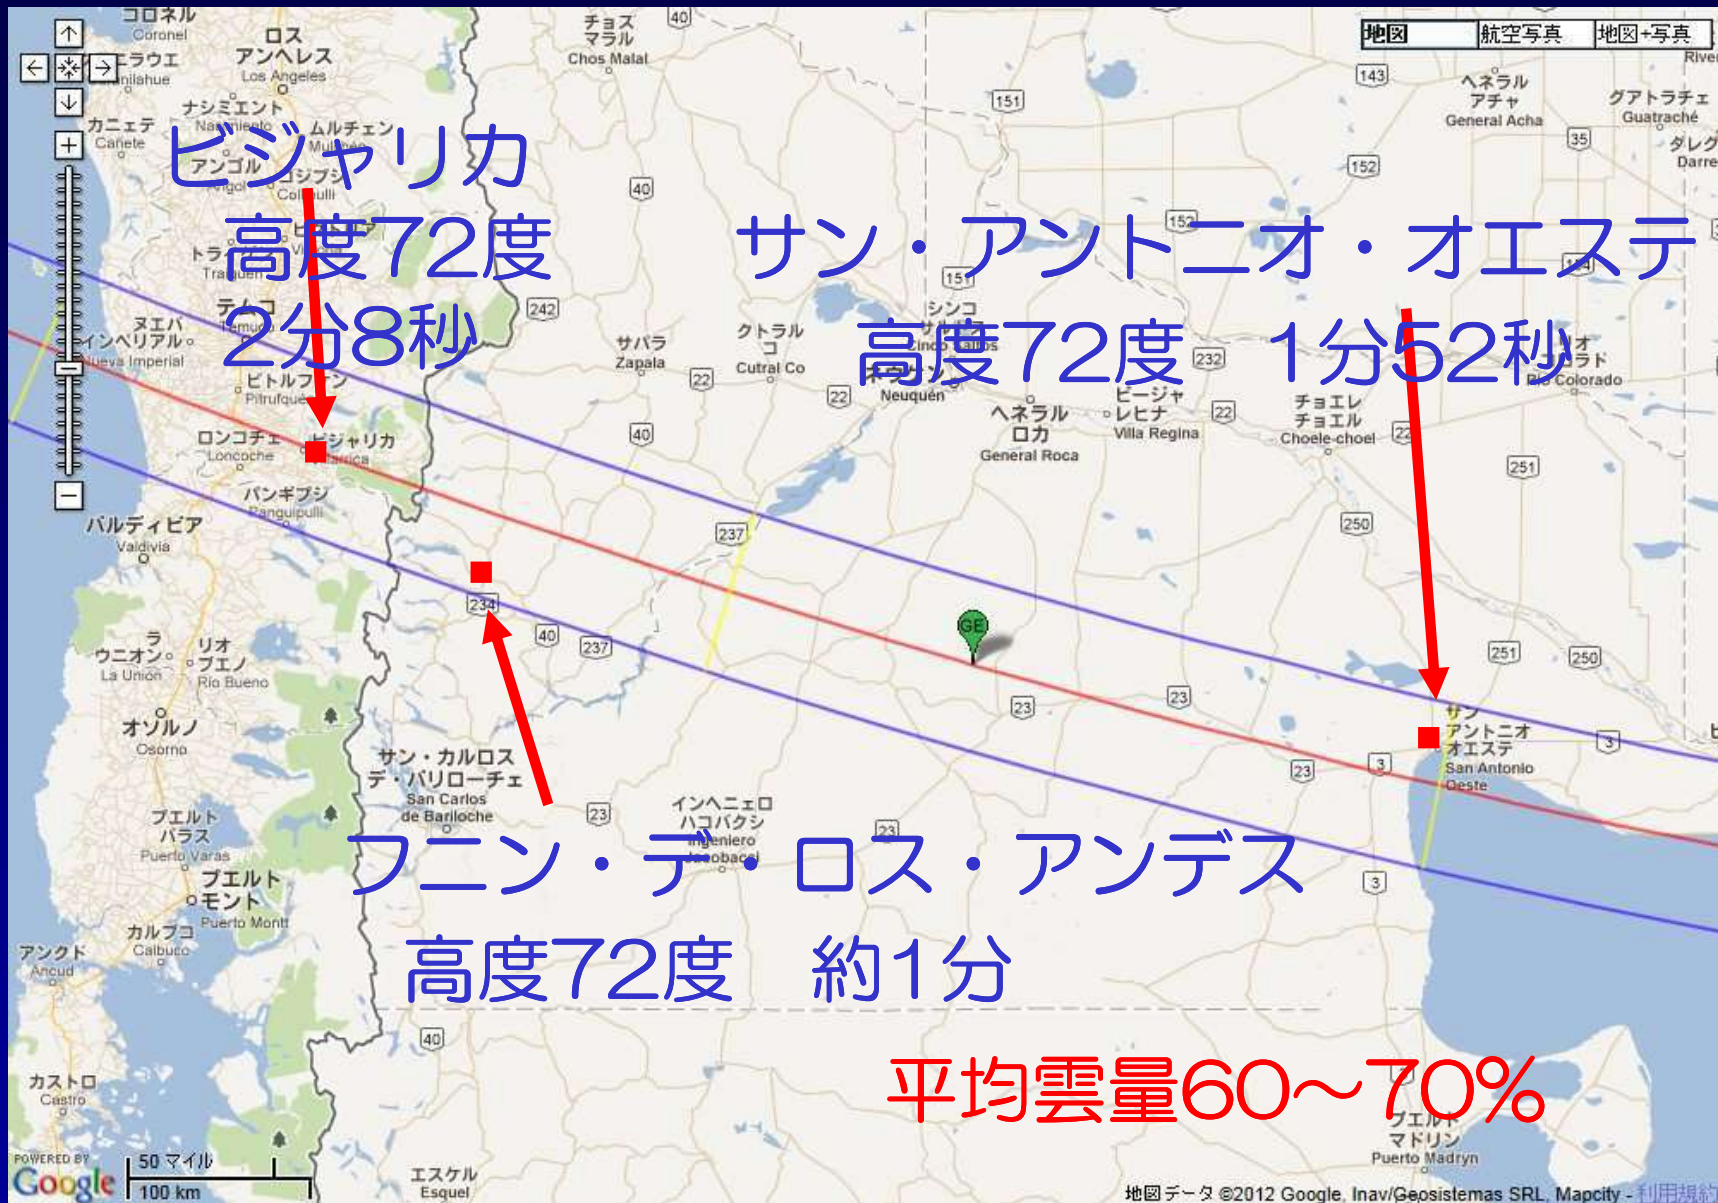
地図 航空写真 地図+写真

ビジャリカ
高度72度
2分8秒

サン・アントニオ・オエステ
高度72度　1分52秒

フニン・デ・ロス・アンデス
高度72度　約1分

平均雲量60～70%

コロネル Coronel
ロス アンヘレス Los Angeles
チョス マラル Chos Malal
ヘネラル アチャ General Acha
グアトラチェ Guatraché
ナシミエント Nacimiento
ムルチェン Mulchen
カニェテ Cañete
アンゴル Angol
コジプジ Collipulli
トライゲン Traiguen
テムコ Temuco
ヌエバ インペリアル Nueva Imperial
ピトルフケン Pitrufquen
ロンコチェ Loncoche
ビジャリカ Villarrica
パンギプジ Panguipulli
バルディビア Valdivia
ラ ウニオン La Union
リオ ブエノ Rio Bueno
オソルノ Osorno
プエルト バラス Puerto Varas
プエルト モント Puerto Montt
カルブコ Calbuco
アンクド Ancud
カストロ Castro
サパラ Zapala
クトラル コ Cutral Co
シンコ サルトス Cinco Saltos
ネウケン Neuquen
ヘネラル ロカ General Roca
ビージャ レヒナ Villa Regina
チョエレ チョエル Choele-choel
リオ コロラド Rio Colorado
サン・カルロス デ・バリローチェ San Carlos de Bariloche
インヘニェロ ハコバクシ Ingeniero Jacobacci
サン アントニオ オエステ San Antonio Oeste
プエルト マドリン Puerto Madryn
エスケル Esquel
40 143 151 152 35 242 22 232 237 234 250 251 23 3
POWERED BY Google
50 マイル
100 km
地図データ ©2012 Google, Inav/Geosistemas SRL, Mapcity - 利用規約